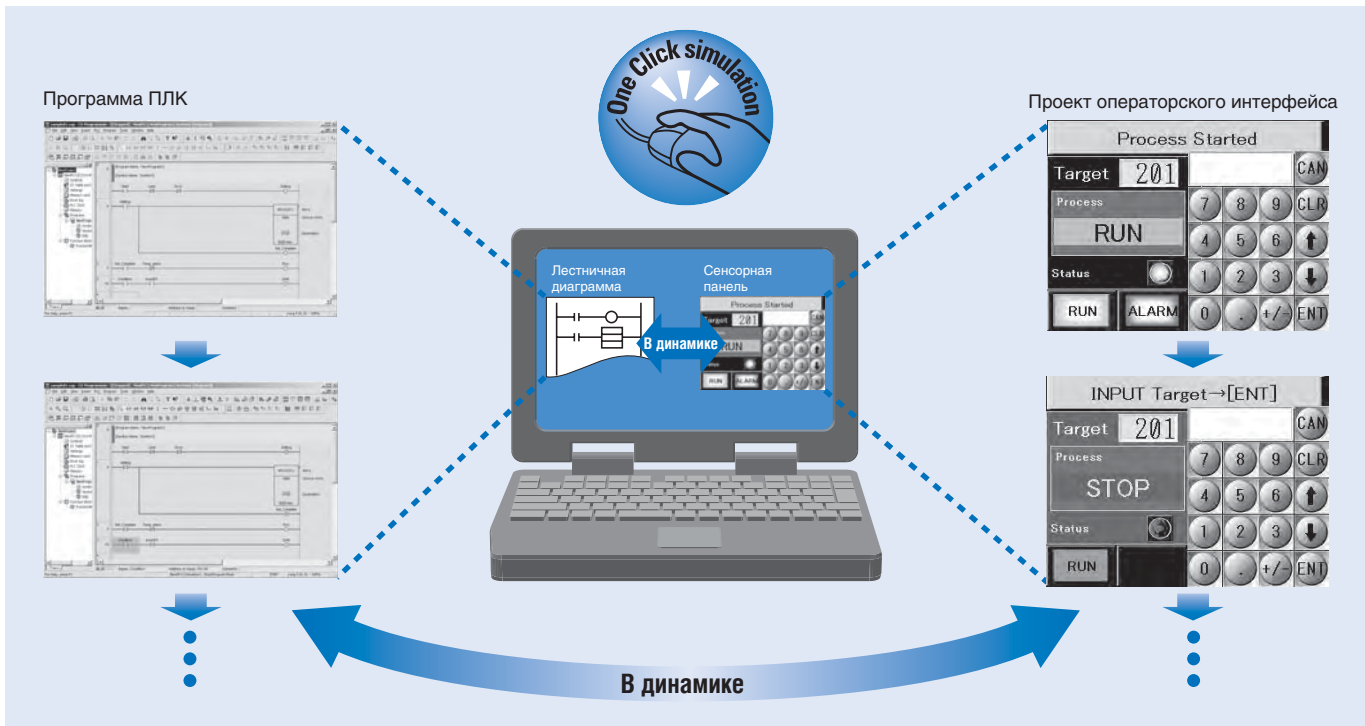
Программа ПЛК

One Click simulation

Проект операторского интерфейса

Process Started

Target 201

CAN

Process

RUN

7 8 9 CLR

4 5 6

Status

1 2 3

RUN ALARM

0 . +/- ENT

Лестничная диаграмма

Сенсорная панель

Process Started

В динамике

INPUT Target→[ENT]

Target 201

CAN

Process

STOP

7 8 9 CLR

4 5 6

Status

1 2 3

RUN

0 . +/- ENT

В динамике